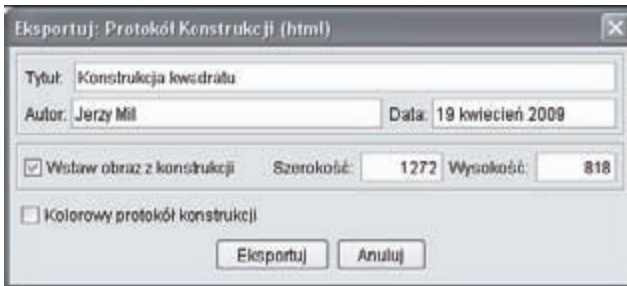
Eksportuj: Protokół Konstrukcji (html)

Tytuł: Konstrukcja kwadratu

Autor: Jerzy Mil

Data: 19 kwiecień 2009

Wstaw obraz z konstrukcji

Szerokość: 1272

Wysokość: 818

Kolorowy protokół konstrukcji

Eksportuj

Anuluj